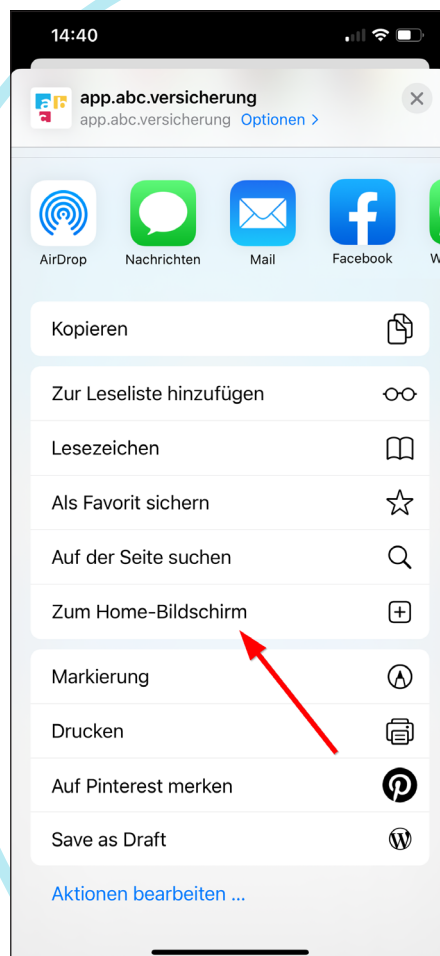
14:40

app.abc.versicherung
app.abc.versicherung Optionen >

AirDrop
Nachrichten
Mail
Facebook
W

Kopieren

Zur Leseliste hinzufügen
Lesezeichen
Als Favorit sichern
Auf der Seite suchen
Zum Home-Bildschirm

Markierung
Drucken
Auf Pinterest merken
Save as Draft

Aktionen bearbeiten ...